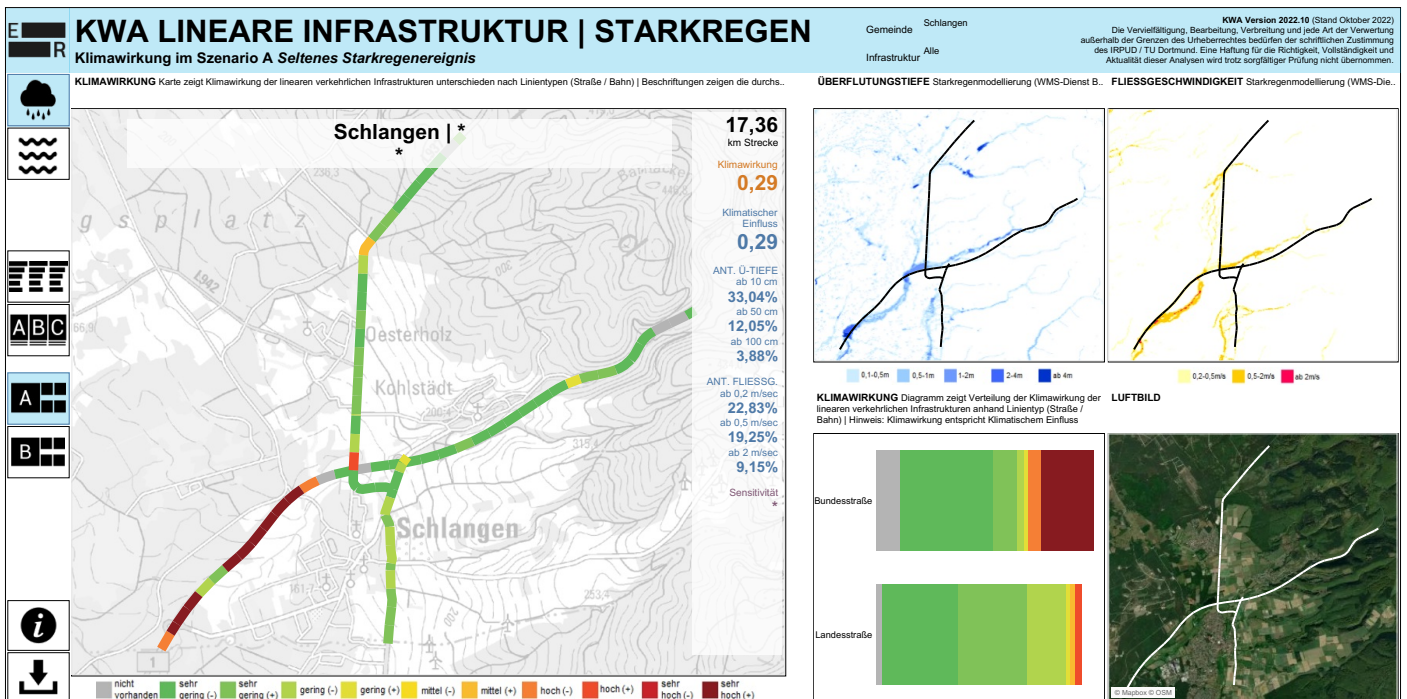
E R

KWA LINEARE INFRASTRUKTUR | STARKREGEN

Klimawirkung im Szenario A *Seltenes Starkregenereignis*

Gemeinde Schlangen

Infrastruktur Alle

**KWA Version 2022.10** (Stand Oktober 2022)
Die Vervielfältigung, Bearbeitung, Verbreitung und jede Art der Verwertung außerhalb der Grenzen des Urheberrechtes bedürfen der schriftlichen Zustimmung des IRPUD / TU Dortmund. Eine Haftung für die Richtigkeit, Vollständigkeit und Aktualität dieser Analysen wird trotz sorgfältiger Prüfung nicht übernommen.

**KLIMAWIRKUNG** Karte zeigt Klimawirkung der linearen verkehrlichen Infrastrukturen unterschieden nach Linientypen (Straße / Bahn) | Beschriftungen zeigen die durchs..

**ÜBERFLUTUNGSTIEFE** Starkregenmodellierung (WMS-Dienst B..

**FLIESSGESCHWINDIGKEIT** Starkregenmodellierung (WMS-Die..

ABC

A

B

Schlangen | *
*

g s p l a t z

1942

Oesterholz

Kohlstädt

Schlangen

238,3

200

315

253,4

161

66,9

1

17,36
km Strecke

Klimawirkung
0,29

Klimatischer Einfluss
0,29

ANT. Ü-TIEFE
ab 10 cm
33,04%
ab 50 cm
12,05%
ab 100 cm
3,88%

ANT. FLIESSG.
ab 0,2 m/sec
22,83%
ab 0,5 m/sec
19,25%
ab 2 m/sec
9,15%

Sensitivität
*

0,1-0,5m 0,5-1m 1-2m 2-4m ab 4m

0,2-0,5m/s 0,5-2m/s ab 2m/s

**KLIMAWIRKUNG** Diagramm zeigt Verteilung der Klimawirkung der linearen verkehrlichen Infrastrukturen anhand Linientyp (Straße / Bahn) | Hinweis: Klimawirkung entspricht Klimatischem Einfluss

**LUFTBILD**

Bundesstraße

Landesstraße

© Mapbox © OSM

nicht vorhanden | sehr gering (-) | sehr gering (+) | gering (-) | gering (+) | mittel (-) | mittel (+) | hoch (-) | hoch (+) | sehr hoch (-) | sehr hoch (+)